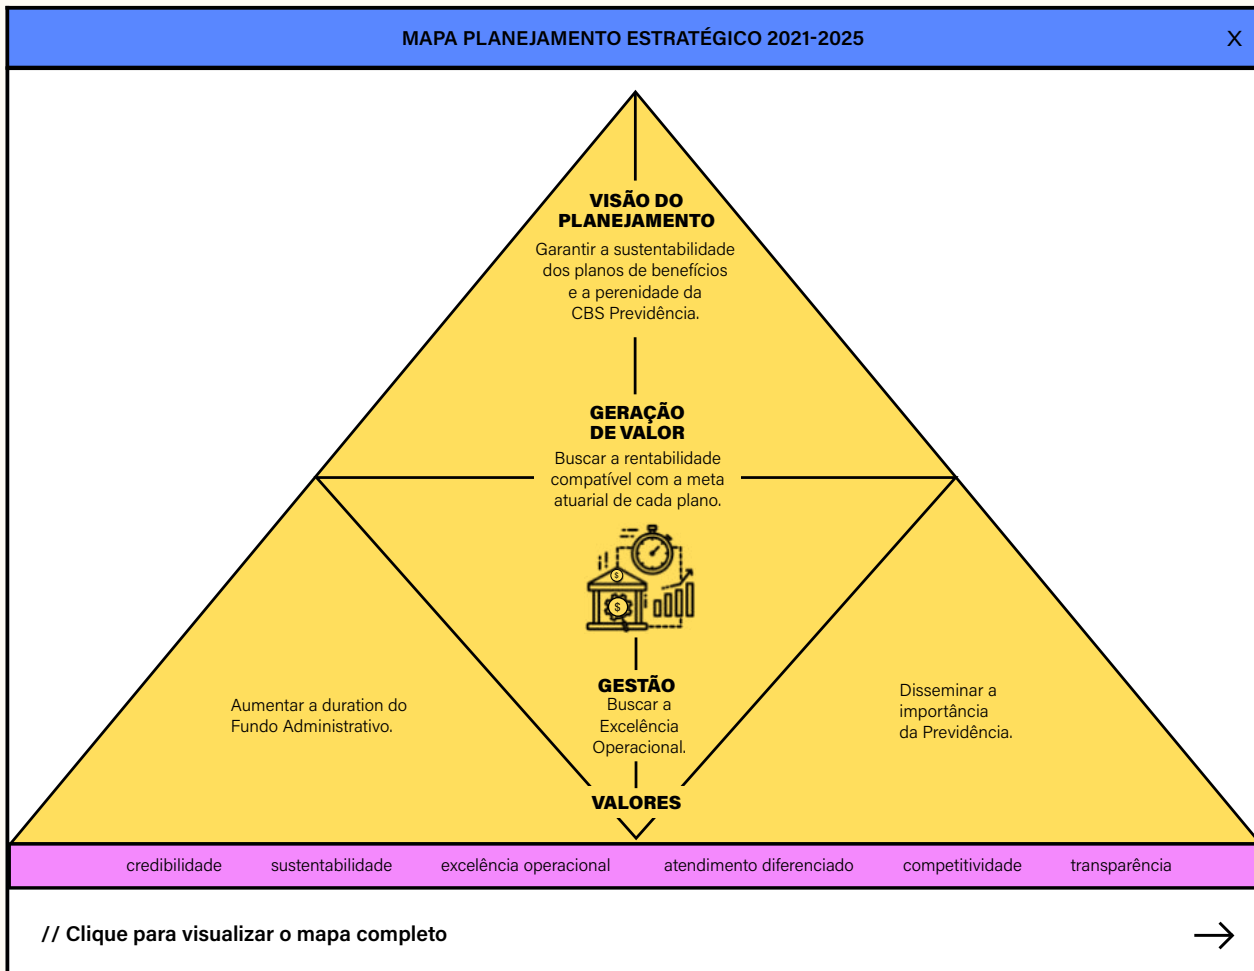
MAPA PLANEJAMENTO ESTRATÉGICO 2021-2025

X

VISÃO DO PLANEJAMENTO

Garantir a sustentabilidade dos planos de benefícios e a perenidade da CBS Previdência.

GERAÇÃO DE VALOR

Buscar a rentabilidade compatível com a meta atuarial de cada plano.

Aumentar a duration do Fundo Administrativo.

GESTÃO

Buscar a Excelência Operacional.

Disseminar a importância da Previdência.

VALORES

credibilidade sustentabilidade excelência operacional atendimento diferenciado competitividade transparência

// Clique para visualizar o mapa completo